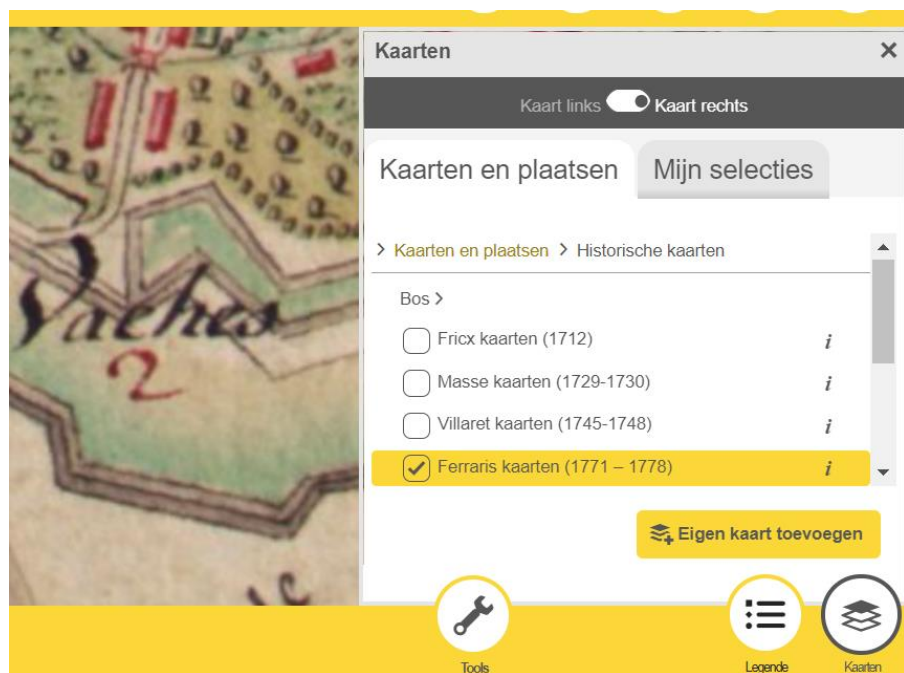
Vaches
2

Kaarten ×

Kaart links Kaart rechts

Kaarten en plaatsen

Mijn selecties

> Kaarten en plaatsen > Historische kaarten

Bos >

Fricx kaarten (1712) i

Masse kaarten (1729-1730) i

Villaret kaarten (1745-1748) i

Ferraris kaarten (1771 – 1778) i

Eigen kaart toevoegen

Tools

Legende

Kaarten